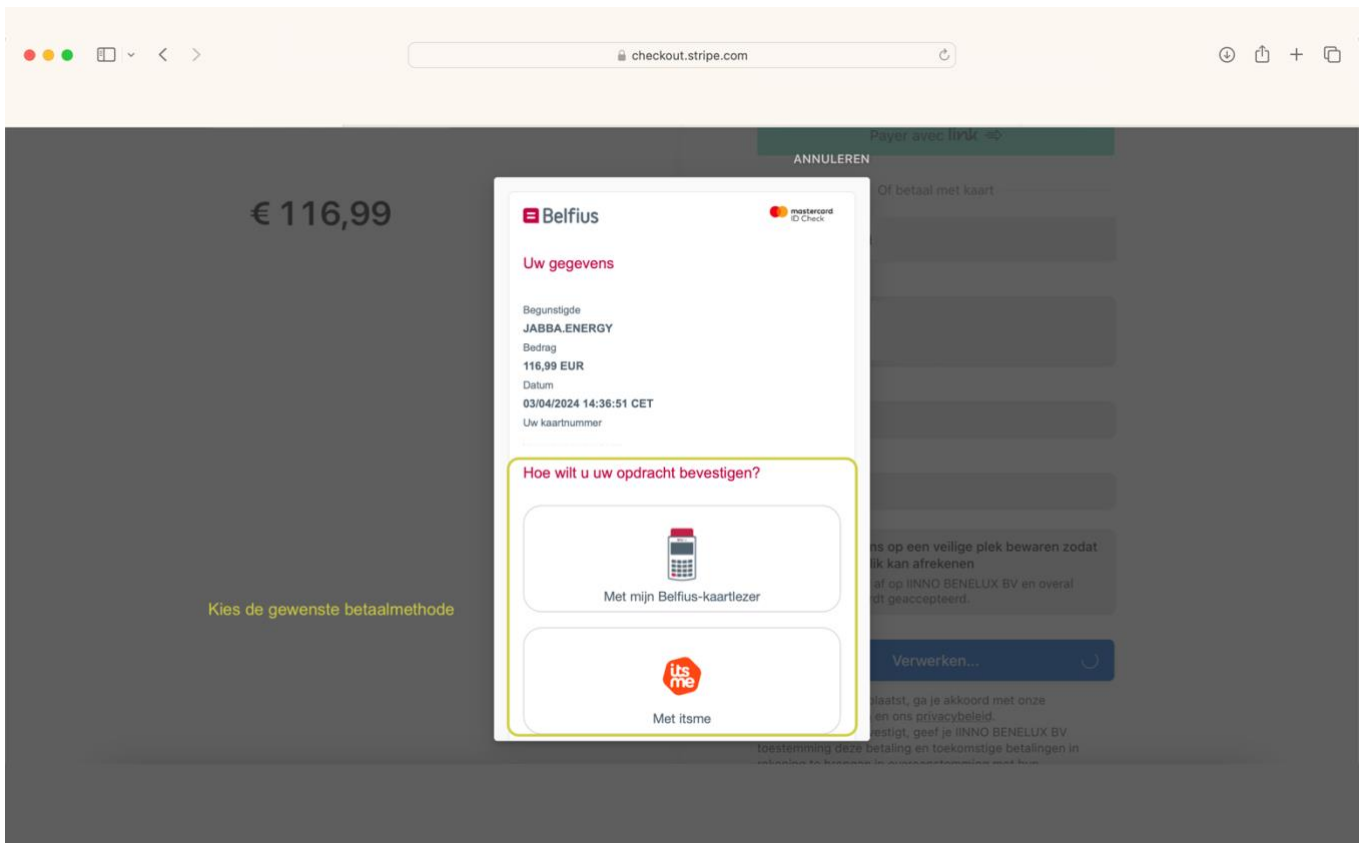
checkout.stripe.com

Payer avec link

ANNULEREN

€ 116,99

Of betaal met kaart

Belfius

mastercard ID Check

Uw gegevens

Begunstigde
JABBA.ENERGY
Bedrag
116,99 EUR
Datum
03/04/2024 14:36:51 CET
Uw kaartnummer

Hoe wilt u uw opdracht bevestigen?

Met mijn Belfius-kaartlezer

itsme

Met itsme

Kies de gewenste betaalmethode

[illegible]ns op een veilige plek bewaren zodat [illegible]lik kan afrekenen
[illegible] af op IINNO BENELUX BV en overal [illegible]rdt geaccepteerd.

Verwerken...

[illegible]plaatst, ga je akkoord met onze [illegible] en ons privacybeleid. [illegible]estigt, geef je IINNO BENELUX BV toestemming deze betaling en toekomstige betalingen in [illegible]